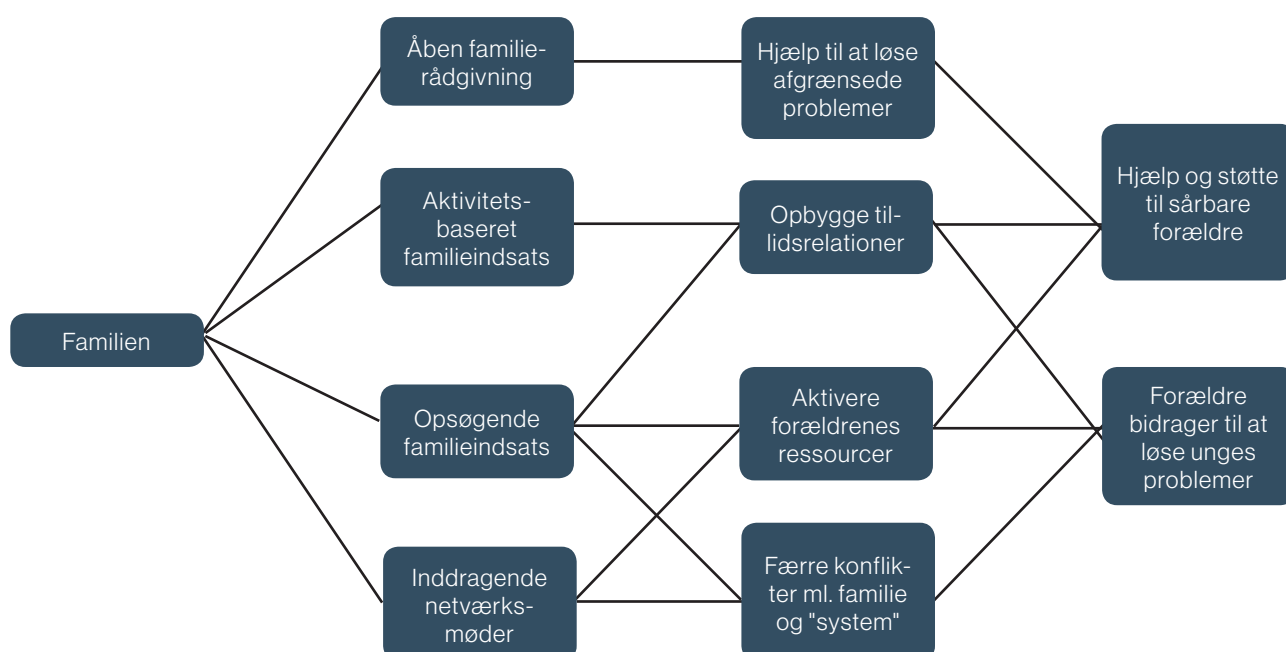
Familien

Åben familierådgivning

Aktivitetsbaseret familieindsats

Opsøgende familieindsats

Inddragende netværksmøder

Hjælp til at løse afgrænsede problemer

Opbygge tillidsrelationer

Aktivere forældrenes ressourcer

Færre konflikter ml. familie og "system"

Hjælp og støtte til sårbare forældre

Forældre bidrager til at løse unges problemer